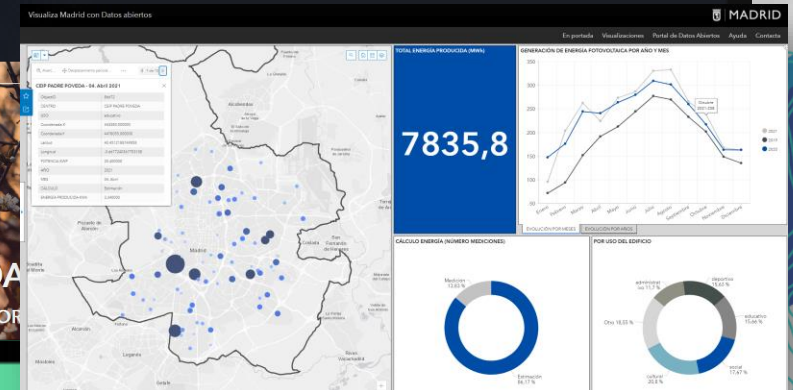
Visualiza Madrid con Datos abiertos

MADRID

En portada Visualizaciones Portal de Datos Abiertos Ayuda Contacto

CEIP PADRE POVEDA - 04. Abril 2021

| ObjectID | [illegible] |
|---|---|
| CENTRO | CEIP PADRE POVEDA |
| USO | educativo |
| Coordenada X | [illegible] |
| Coordenada Y | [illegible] |
| Latitud | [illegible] |
| Longitud | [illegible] |
| POTENCIA KWP | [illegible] |
| AÑO | 2021 |
| MES | 04. Abril |
| CÁLCULO | Estimación |
| ENERGIA PRODUCIDA KWH | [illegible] |

Madrid

TOTAL ENERGÍA PRODUCIDA (MWh)

7835,8

GENERACIÓN DE ENERGÍA FOTOVOLTAICA POR AÑO Y MES

Octubre 2021 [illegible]

2021
2019
2020

Enero Febrero Marzo Abril Mayo Junio Julio Agosto Septiembre Octubre Noviembre Diciembre

EVOLUCIÓN POR MESES EVOLUCIÓN POR AÑOS

CÁLCULO ENERGÍA (NÚMERO MEDICIONES)

Medición 13,83 %

Estimación 86,17 %

POR USO DEL EDIFICIO

administrativo 11,7 %
deportivo 15,63 %
educativo 15,66 %
Otro 18,03 %
social 17,67 %
cultural 20,8 %